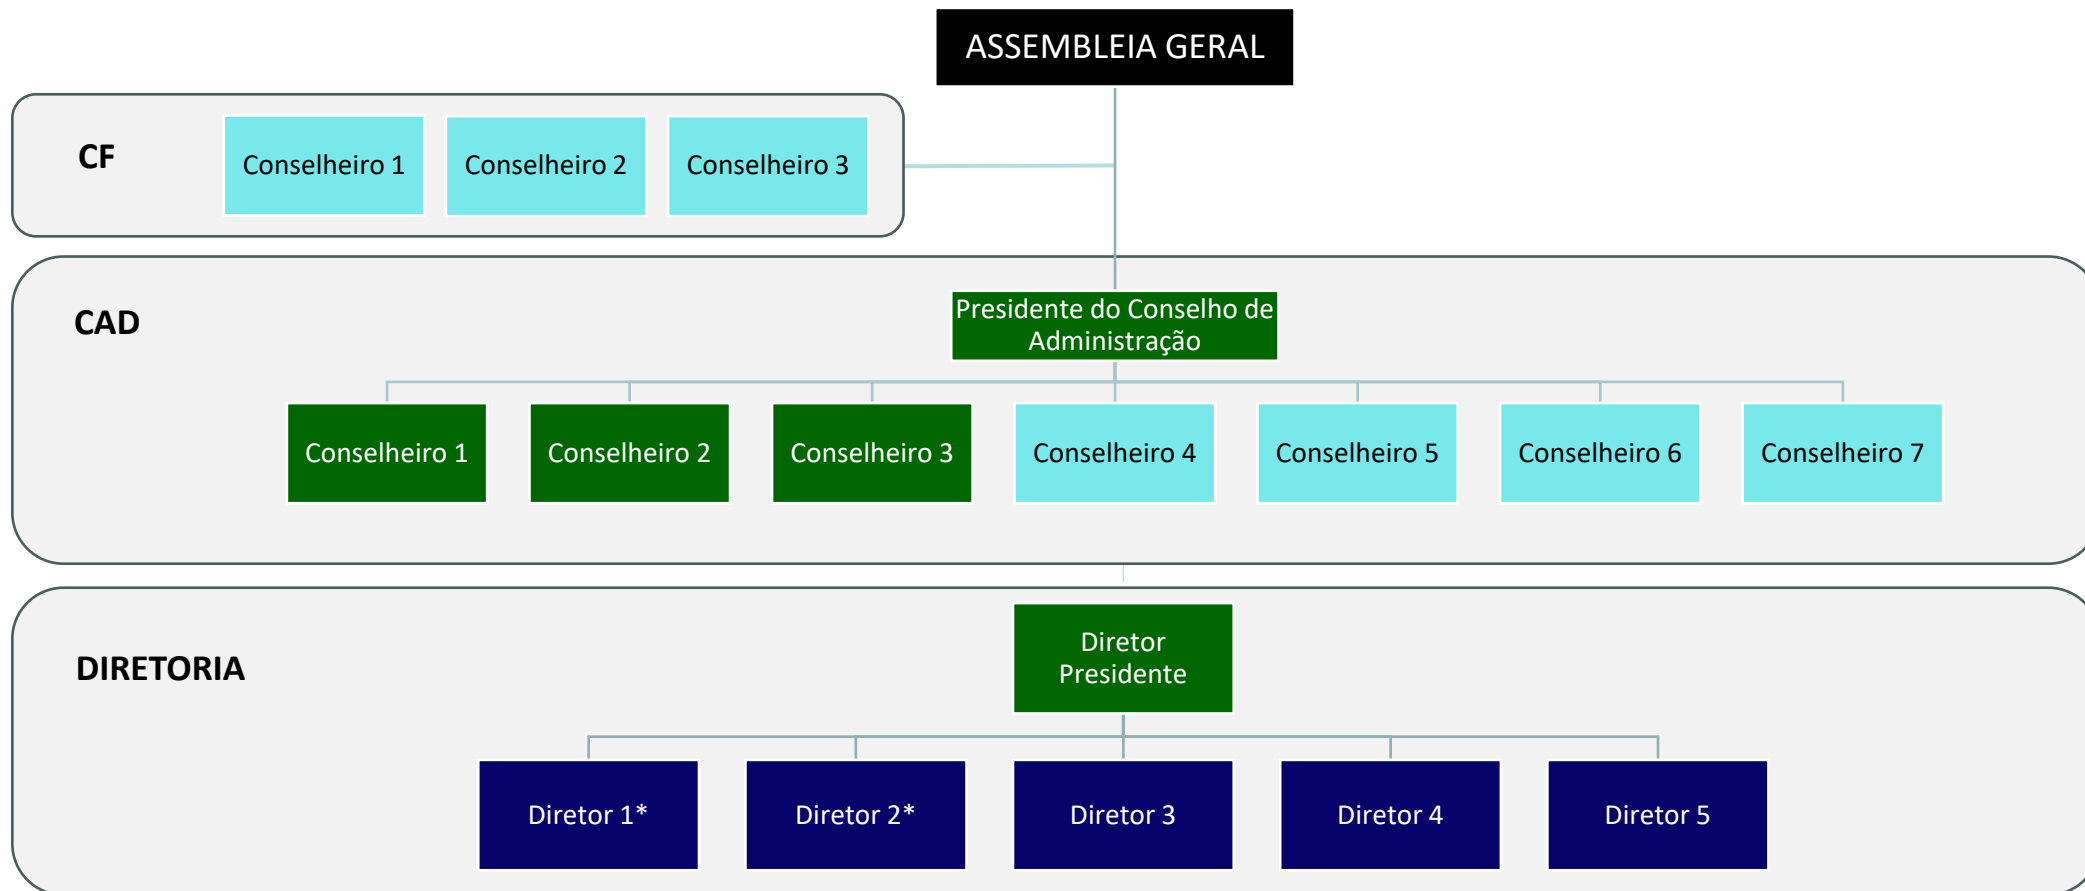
ASSEMBLEIA GERAL

CF

Conselheiro 1

Conselheiro 2

Conselheiro 3

CAD

Presidente do Conselho de Administração

Conselheiro 1

Conselheiro 2

Conselheiro 3

Conselheiro 4

Conselheiro 5

Conselheiro 6

Conselheiro 7

DIRETORIA

Diretor Presidente

Diretor 1*

Diretor 2*

Diretor 3

Diretor 4

Diretor 5